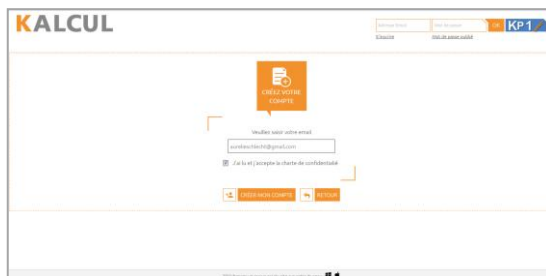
KALCUL

Adresse email | Mot de passe | OK | KP1

S'inscrire | Mot de passe oublié

CRÉEZ VOTRE COMPTE

Veuillez saisir votre email

aurelieschlecht@gmail.com

J'ai lu et j'accepte la charte de confidentialité

CRÉER MON COMPTE | RETOUR

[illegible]